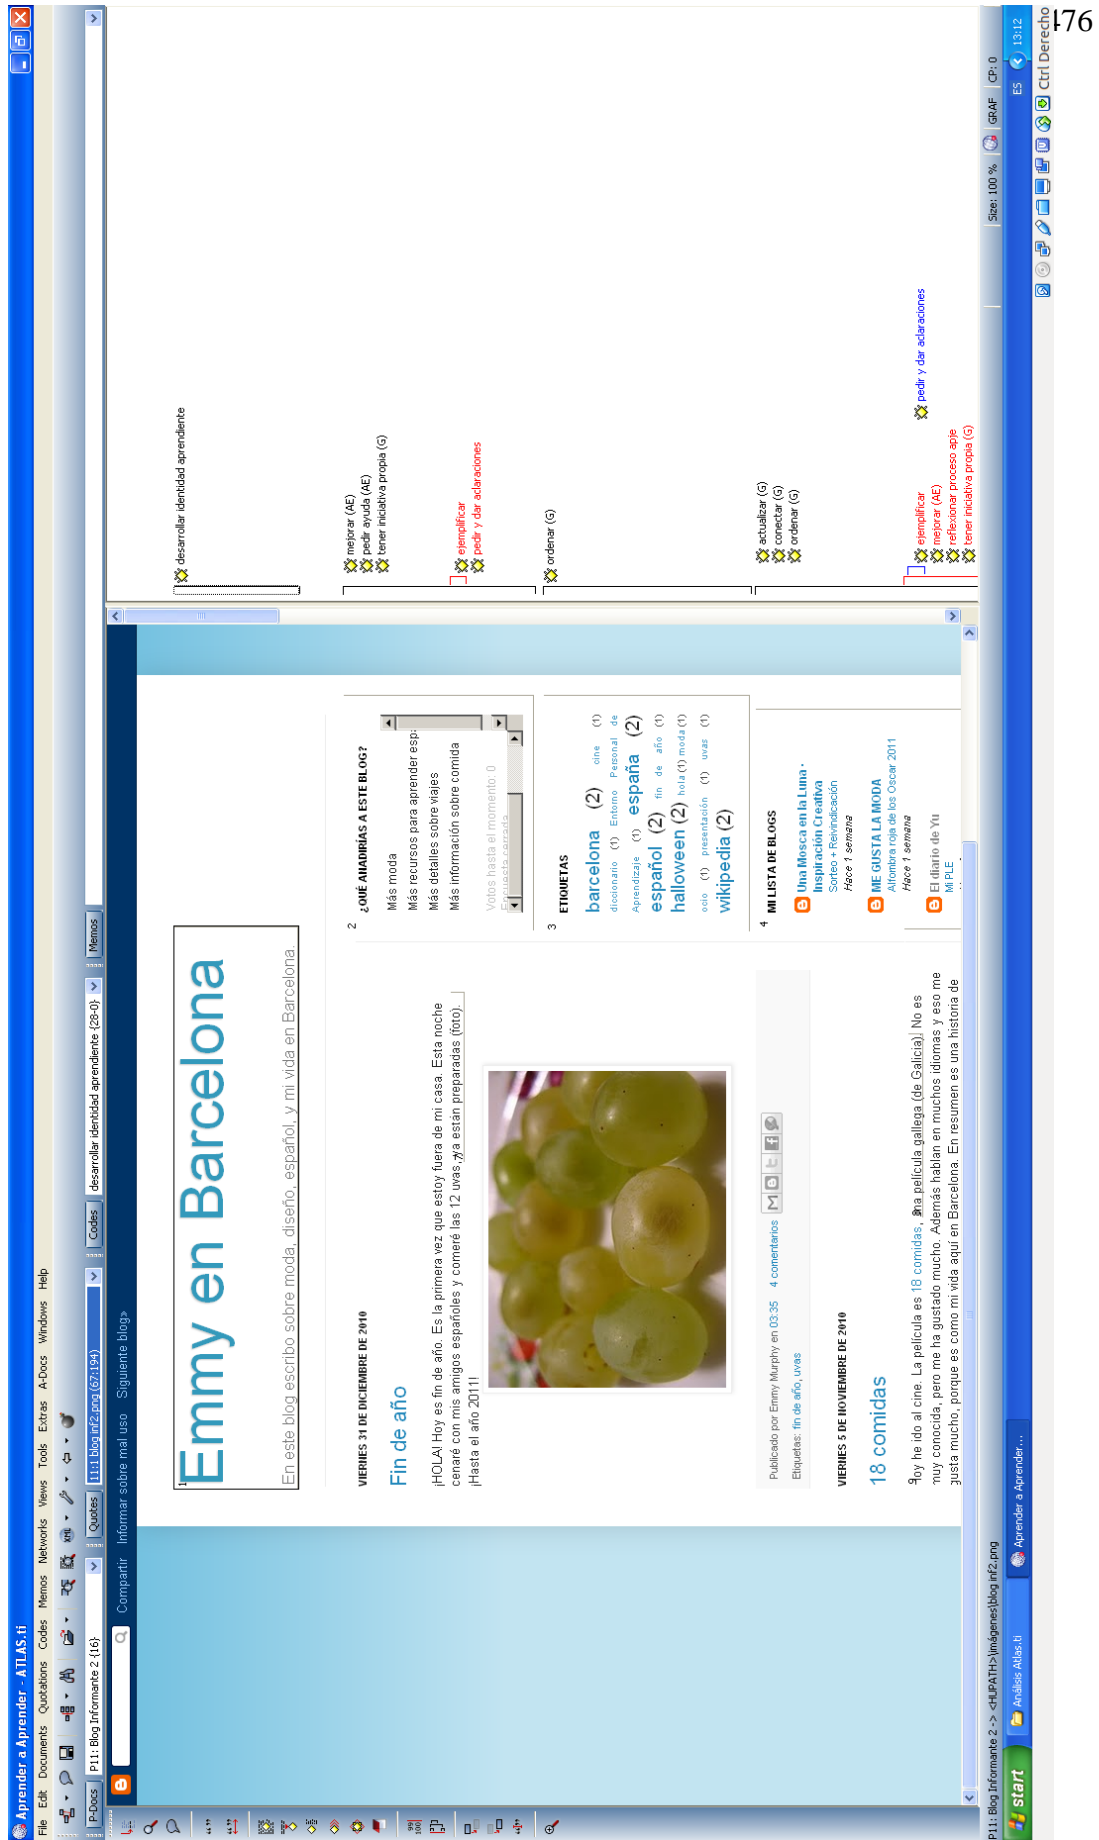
476

Aprender a Aprender - ATLAS.ti

File Edit Documents Quotations Codes Memos Networks Views Tools Extras A-Docs Windows Help

P-Docs P11: Blog Informante 2 {16} Quotes 11:1 blog inf2.png (67:194) Codes desarrollar identidad aprendiente {28-0} Memos

Compartir Informar sobre mal uso Siguiente blog»

Emmy en Barcelona

En este blog escribo sobre moda, diseño, español, y mi vida en Barcelona.

VIERNES 31 DE DICIEMBRE DE 2010

Fin de año

¡HOLA! Hoy es fin de año. Es la primera vez que estoy fuera de mi casa. Esta noche cenaré con mis amigos españoles y comeré las 12 uvas, ya están preparadas (foto). ¡Hasta el año 2011!

Publicado por Emmy Murphy en 03:35 4 comentarios

Etiquetas: fin de año, uvas

VIERNES 5 DE NOVIEMBRE DE 2010

18 comidas

Hoy he ido al cine. La película es 18 comidas, una película gallega (de Galicia). No es muy conocida, pero me ha gustado mucho. Además hablan en muchos idiomas y eso me gusta mucho, porque es como mi vida aquí en Barcelona. En resumen es una historia de

¿QUÉ AÑADIRÍAS A ESTE BLOG?

Más moda
Más recursos para aprender esp
Más detalles sobre viajes
Más información sobre comida

Votos hasta el momento: 0

ETIQUETAS

barcelona (2) cine (1) diccionario (1) Entorno Personal de Aprendizaje (1) españa (2) español (2) fin de año (1) halloween (2) hola (1) moda (1) ocio (1) presentación (1) uvas (1) wikipedia (2)

MI LISTA DE BLOGS

Una Mosca en la Luna - Inspiración Creativa
Sorteo + Reivindicación
Hace 1 semana

ME GUSTA LA MODA
Alfombra roja de los Oscar 2011
Hace 1 semana

El diario de Yu
MIPLE

desarrollar identidad aprendiente
mejorar (AE)
pedir ayuda (AE)
tener iniciativa propia (G)
ejemplificar
pedir y dar aclaraciones
ordenar (G)
actualizar (G)
conectar (G)
ordenar (G)
pedir y dar aclaraciones
ejemplificar
mejorar (AE)
reflexionar proceso apje
tener iniciativa propia (G)

P11: Blog Informante 2 -> <HUPATH>\Imágenes\blog inf2.png

Size: 100 % GRAF CP: 0

start Análisis Atlas.ti Aprender a Aprender... ES 13:12

Ctrl Derecho